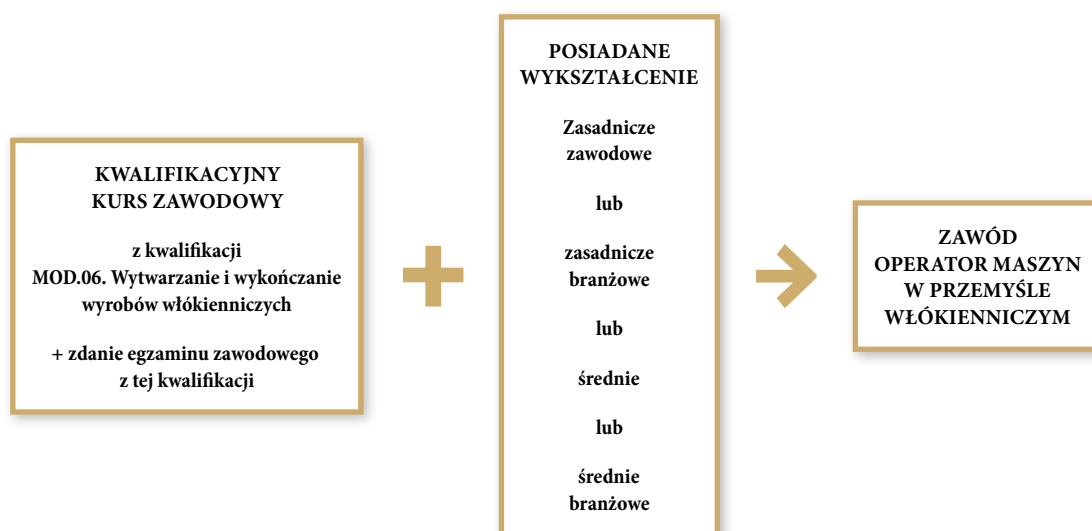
KWALIFIKACYJNY KURS ZAWODOWY

z kwalifikacji MOD.06. Wytwarzanie i wykończanie wyrobów włókienniczych

+ zdanie egzaminu zawodowego z tej kwalifikacji

POSIADANE WYKSZTAŁCENIE

Zasadnicze zawodowe

lub

zasadnicze branżowe

lub

średnie

lub

średnie branżowe

ZAWÓD OPERATOR MASZYN W PRZEMYŚLE WŁÓKIENNICZYM